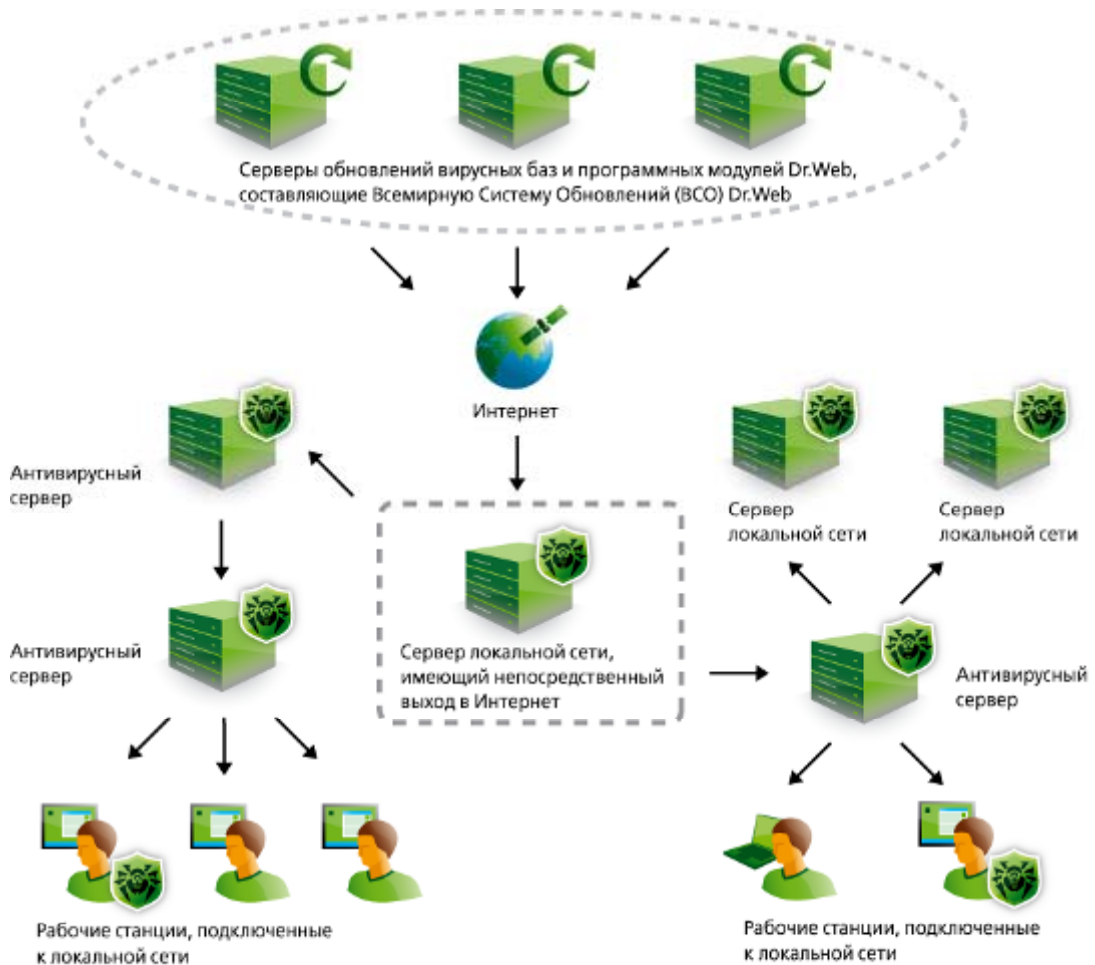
Серверы обновлений вирусных баз и программных модулей Dr.Web, составляющие Всемирную Систему Обновлений (ВСО) Dr.Web

Интернет

Антивирусный сервер

Антивирусный сервер

Сервер локальной сети, имеющий непосредственный выход в Интернет

Сервер локальной сети

Сервер локальной сети

Антивирусный сервер

Рабочие станции, подключенные к локальной сети

Рабочие станции, подключенные к локальной сети